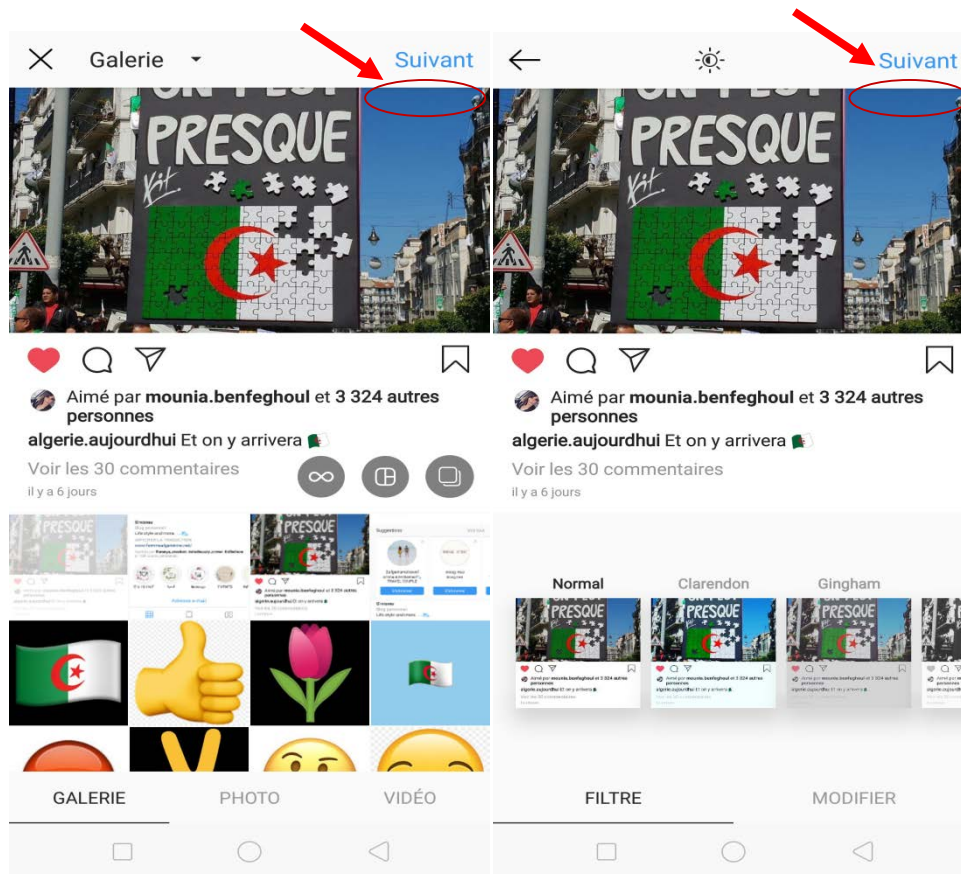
Galerie

Suivant

ON PEUT PRESQUE

Aimé par mounia.benfeghoul et 3 324 autres personnes

algerie.aujourdhui Et on y arrivera 🇩🇿

Voir les 30 commentaires

il y a 6 jours

PRESQUE

GALERIE

PHOTO

VIDÉO

Suivant

ON PEUT PRESQUE

Aimé par mounia.benfeghoul et 3 324 autres personnes

algerie.aujourdhui Et on y arrivera 🇩🇿

Voir les 30 commentaires

il y a 6 jours

Normal

Clarendon

Gingham

PRESQUE

PRESQUE

PRESQUE

FILTRE

MODIFIER